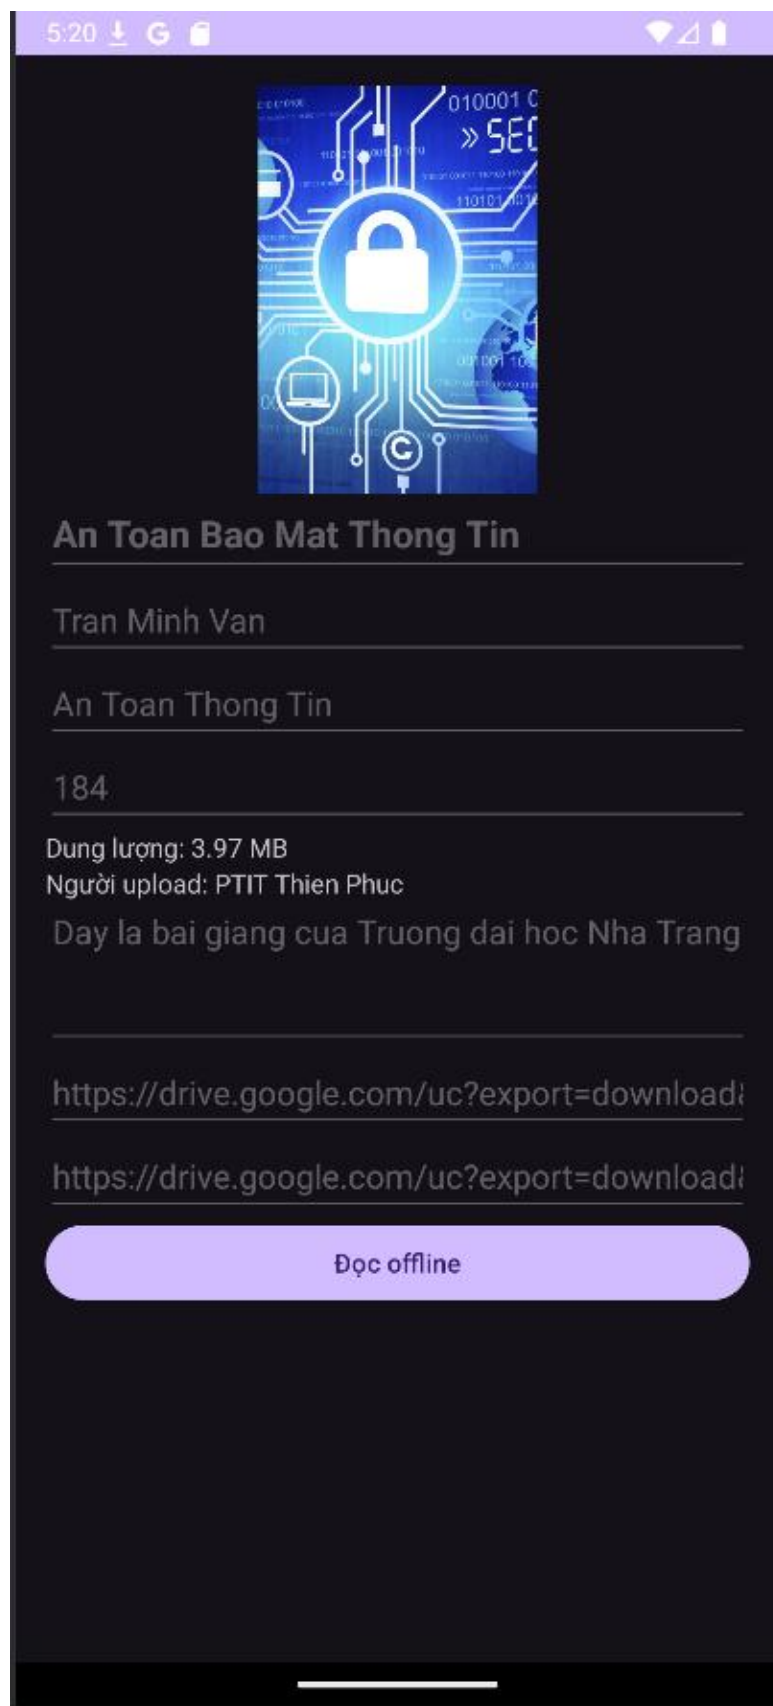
5:20

010001
» SE
110101

An Toan Bao Mat Thong Tin

Tran Minh Van

An Toan Thong Tin

184

Dung lượng: 3.97 MB
Người upload: PTIT Thien Phuc

Day la bai giang cua Truong dai hoc Nha Trang

https://drive.google.com/uc?export=download

https://drive.google.com/uc?export=download

Đọc offline